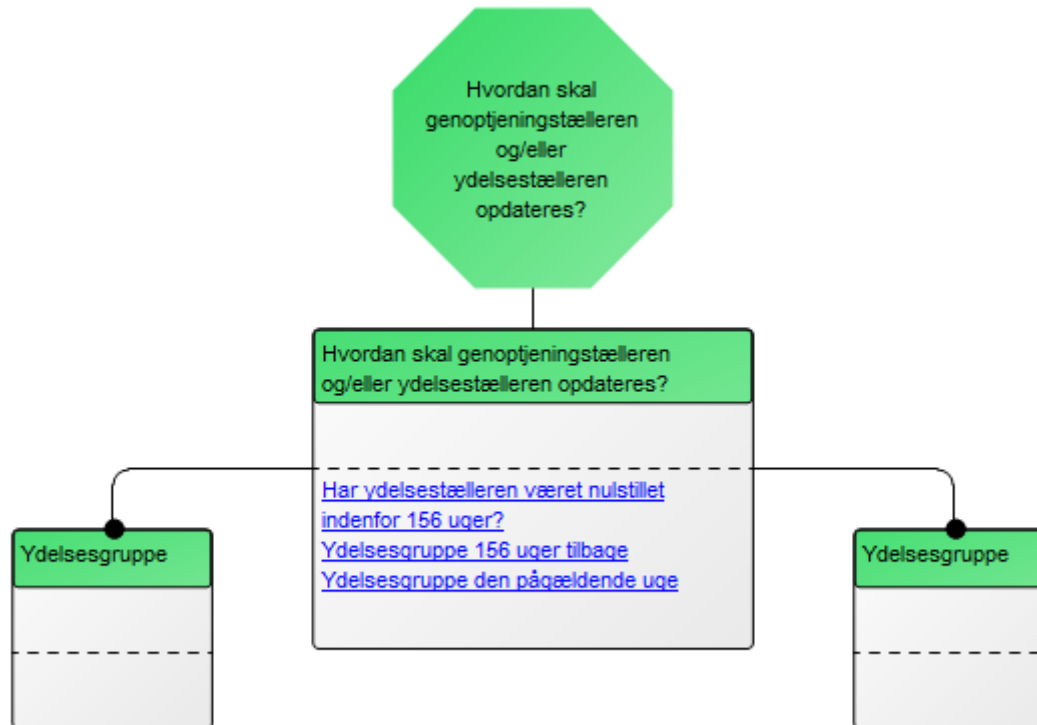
Hvordan skal genoptjeningstælleren og/eller ydelsestælleren opdateres?

Hvordan skal genoptjeningstælleren og/eller ydelsestælleren opdateres?

Har ydelsestælleren været nulstillet indenfor 156 uger?
Ydelsesgruppe 156 uger tilbage
Ydelsesgruppe den pågældende uge

Ydelsesgruppe

Ydelsesgruppe